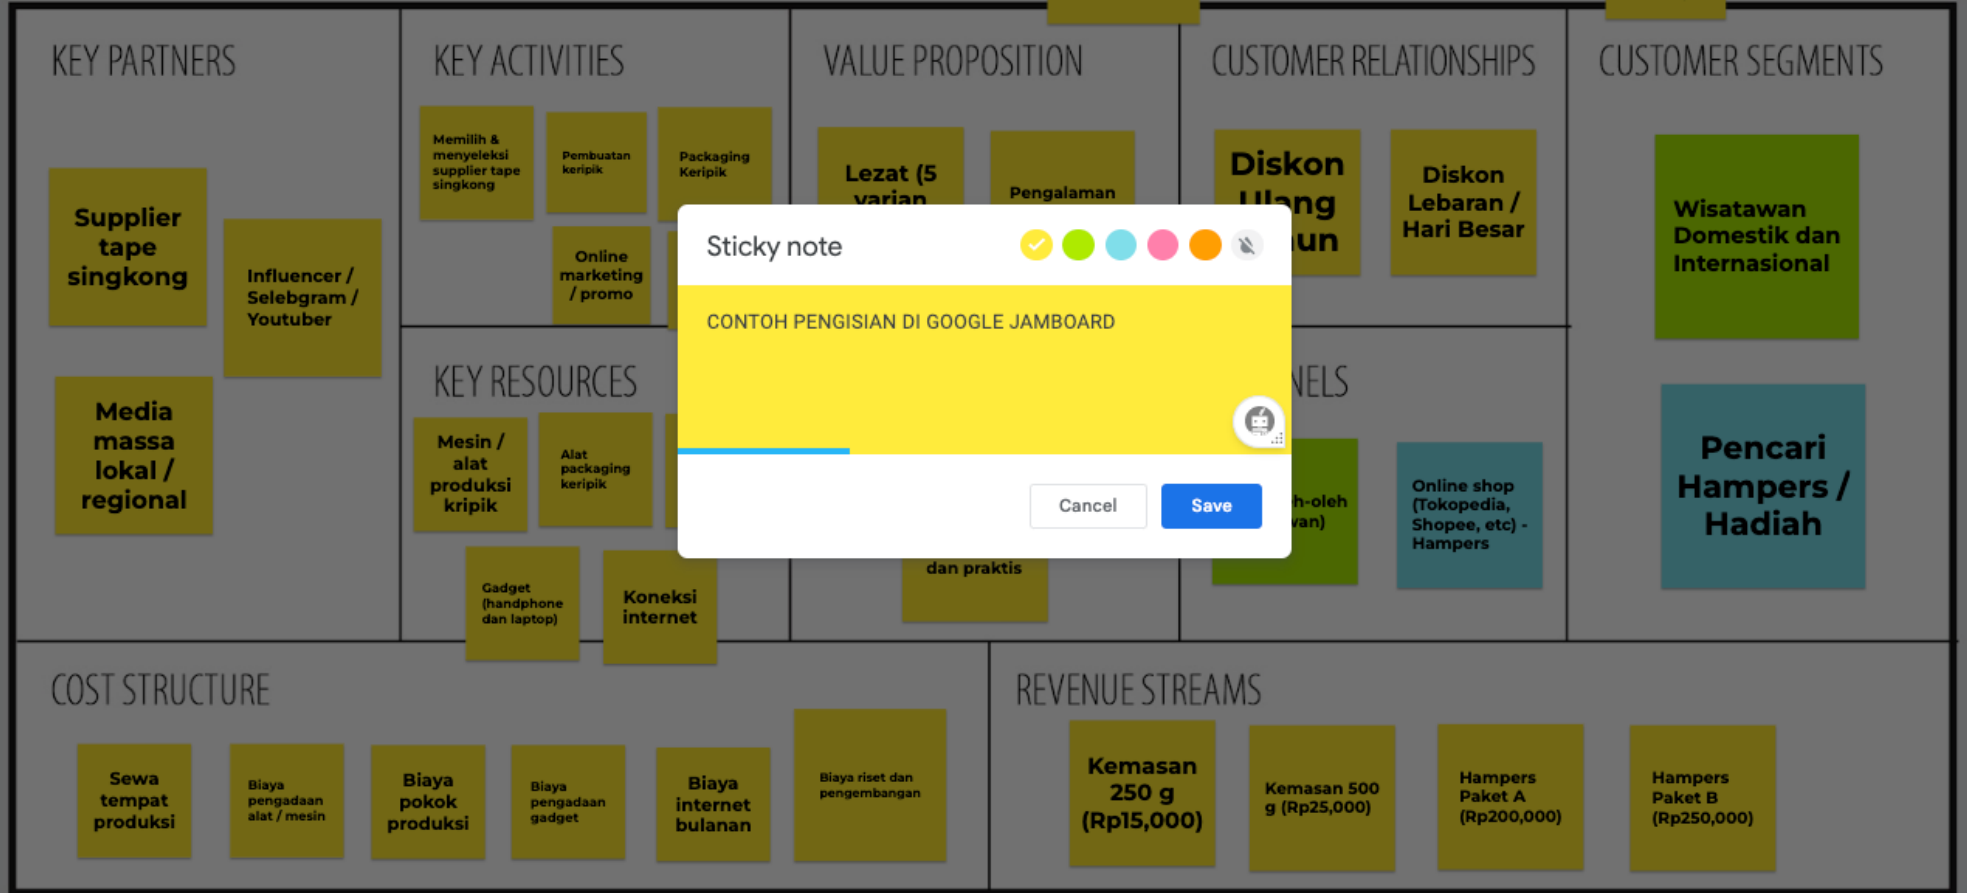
KEY PARTNERS

Supplier tape singkong

Influencer / Selebgram / Youtuber

Media massa lokal / regional

KEY ACTIVITIES

Memilih & menyeleksi supplier tape singkong

Pembuatan keripik

Packaging Keripik

Online marketing / promo

KEY RESOURCES

Mesin / alat produksi kripik

Alat packaging keripik

Gadget (handphone dan laptop)

Koneksi internet

VALUE PROPOSITION

Lezat (5 varian

Pengalaman

dan praktis

CUSTOMER RELATIONSHIPS

Diskon Ulang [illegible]un

Diskon Lebaran / Hari Besar

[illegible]NELS

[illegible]h-oleh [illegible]van)

Online shop (Tokopedia, Shopee, etc) - Hampers

CUSTOMER SEGMENTS

Wisatawan Domestik dan Internasional

Pencari Hampers / Hadiah

Sticky note

CONTOH PENGISIAN DI GOOGLE JAMBOARD

Cancel

Save

COST STRUCTURE

Sewa tempat produksi

Biaya pengadaan alat / mesin

Biaya pokok produksi

Biaya pengadaan gadget

Biaya internet bulanan

Biaya riset dan pengembangan

REVENUE STREAMS

Kemasan 250 g (Rp15,000)

Kemasan 500 g (Rp25,000)

Hampers Paket A (Rp200,000)

Hampers Paket B (Rp250,000)